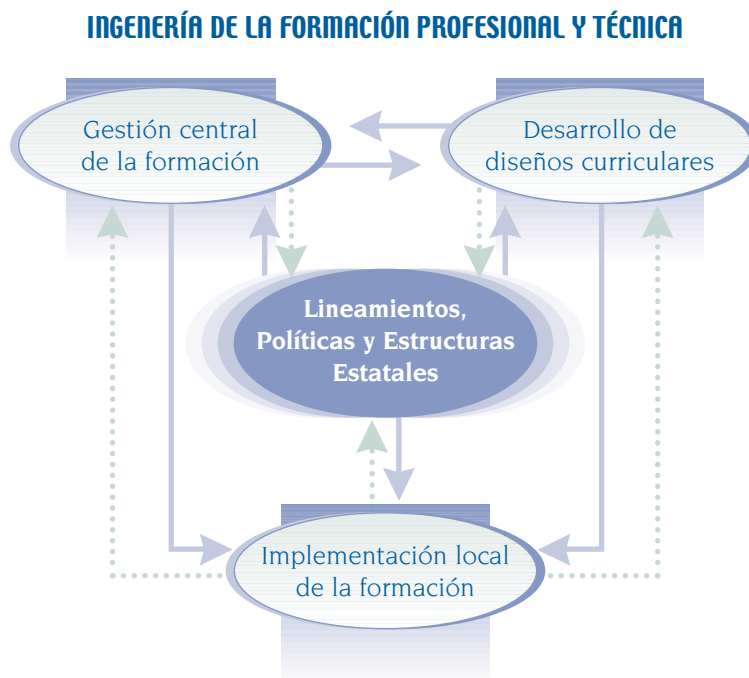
INGENERÍA DE LA FORMACIÓN PROFESIONAL Y TÉCNICA

Gestión central de la formación

Desarrollo de diseños curriculares

Lineamientos, Políticas y Estructuras Estatales

Implementación local de la formación